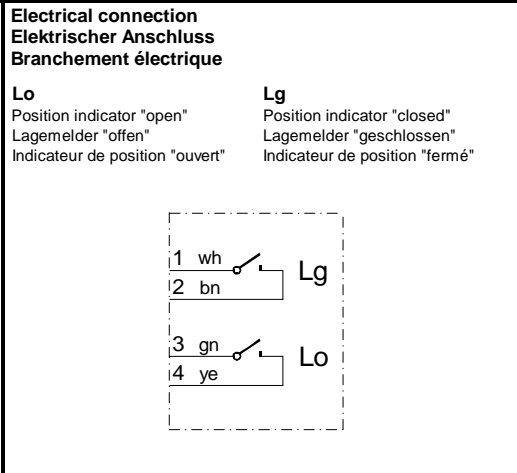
**Electrical connection**
**Elektrischer Anschluss**
**Branchement électrique**

**Lo**
Position indicator "open"
Lagemelder "offen"
Indicateur de position "ouvert"

**Lg**
Position indicator "closed"
Lagemelder "geschlossen"
Indicateur de position "fermé"

1 wh
2 bn
Lg

3 gn
4 ye
Lo